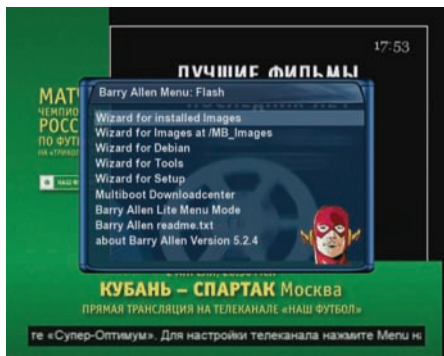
17:53

ЛУЧШИЕ ФИЛЬМЫ

МАТ
ЧЕМПИО
РОСС
ПО ФУТ
НА «ТРИКО

Barry Allen Menu: Flash

Wizard for installed Images
Wizard for Images at /MB_Images
Wizard for Debian
Wizard for Tools
Wizard for Setup
Multiboot Downloadcenter
Barry Allen Lite Menu Mode
Barry Allen readme.txt
about Barry Allen Version 5.2.4

КУБАНЬ – СПАРТАК Москва
ПРЯМАЯ ТРАНСЛЯЦИЯ НА ТЕЛЕКАНАЛЕ «НАШ ФУТБОЛ»

те «Супер-Оптимум». Для настройки телеканала нажмите Menu н